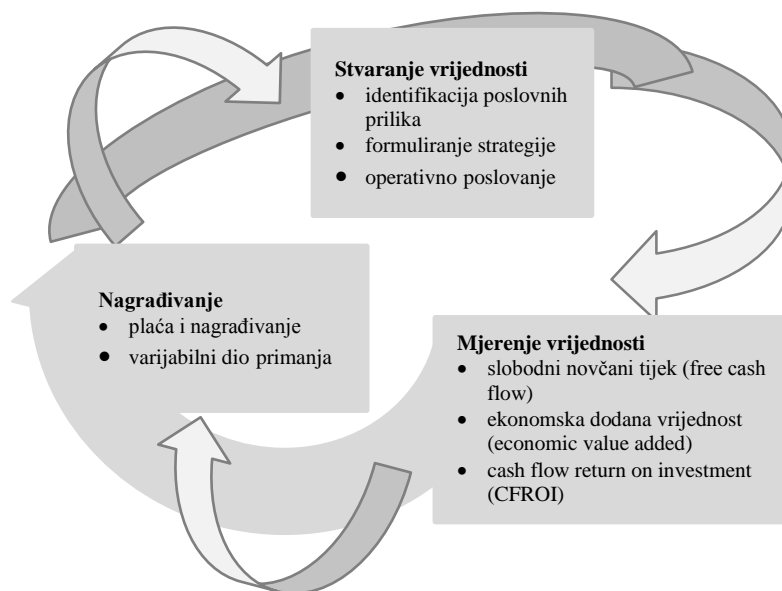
**Stvaranje vrijednosti**
- identifikacija poslovnih prilika
- formuliranje strategije
- operativno poslovanje

**Mjerenje vrijednosti**
- slobodni novčani tijek (free cash flow)
- ekonomska dodana vrijednost (economic value added)
- cash flow return on investment (CFROI)

**Nagrađivanje**
- plaća i nagrađivanje
- varijabilni dio primanja